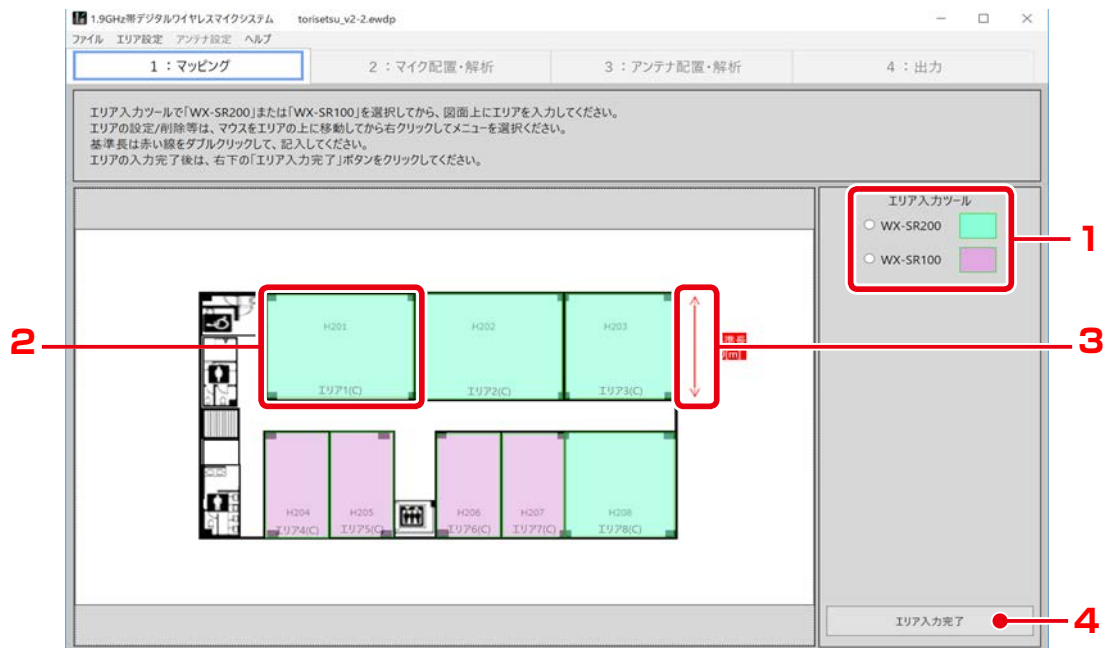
1.9GHz帯デジタルワイヤレスマイクシステム torisetsu_v2-2.ewdp

ファイル エリア設定 アンテナ設定 ヘルプ

1：マッピング
2：マイク配置・解析
3：アンテナ配置・解析
4：出力

エリア入力ツールで「WX-SR200」または「WX-SR100」を選択してから、図面上にエリアを入力してください。
エリアの設定/削除等は、マウスをエリアの上に移動してから右クリックしてメニューを選択ください。
基準長は赤い線をダブルクリックして、記入してください。
エリアの入力完了後は、右下の「エリア入力完了」ボタンをクリックしてください。

エリア入力ツール
WX-SR200
WX-SR100

H201
エリア1(C)
H202
エリア2(C)
H203
エリア3(C)
H204
エリア4(C)
H205
エリア5(C)
H206
エリア6(C)
H207
エリア7(C)
H208
エリア8(C)

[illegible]
[m]

エリア入力完了

1
2
3
4